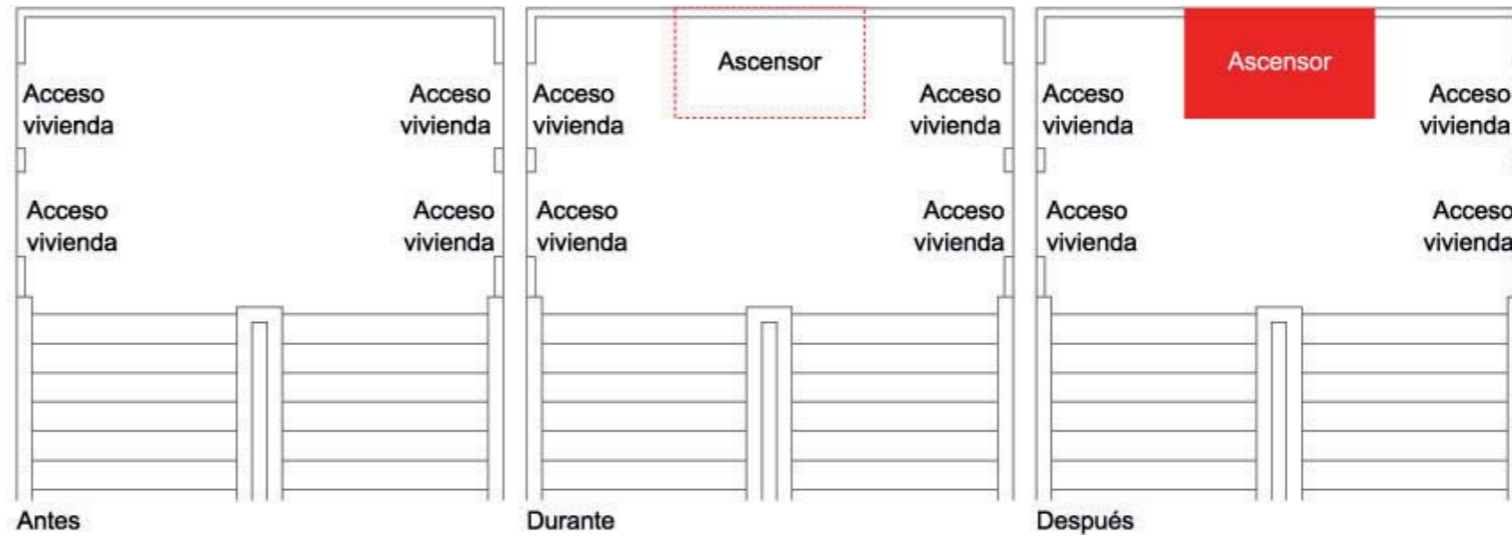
Acceso vivienda

Acceso vivienda

Acceso vivienda

Acceso vivienda

Antes

Ascensor

Acceso vivienda

Acceso vivienda

Acceso vivienda

Acceso vivienda

Durante

Ascensor

Acceso vivienda

Acceso vivienda

Acceso vivienda

Acceso vivienda

Después